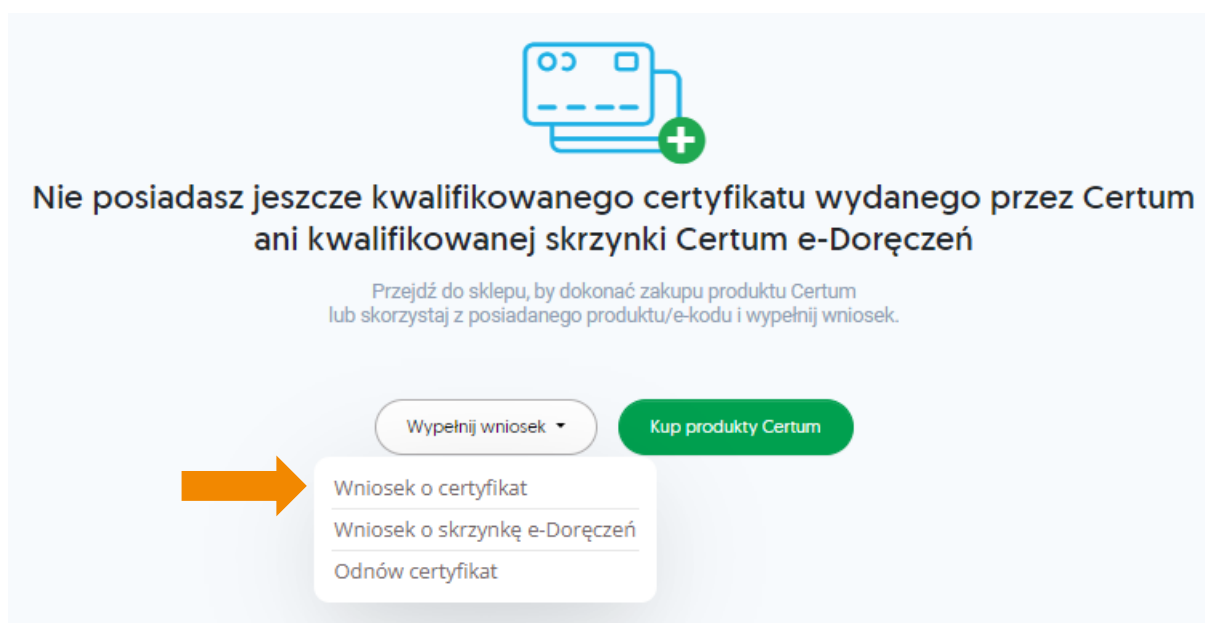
Nie posiadasz jeszcze kwalifikowanego certyfikatu wydanego przez Certum ani kwalifikowanej skrzynki Certum e-Doręczeń

Przejdź do sklepu, by dokonać zakupu produktu Certum lub skorzystaj z posiadanego produktu/e-kodu i wypełnij wniosek.

Wypełnij wniosek

Kup produkty Certum

Wniosek o certyfikat

Wniosek o skrzynkę e-Doręczeń

Odnów certyfikat